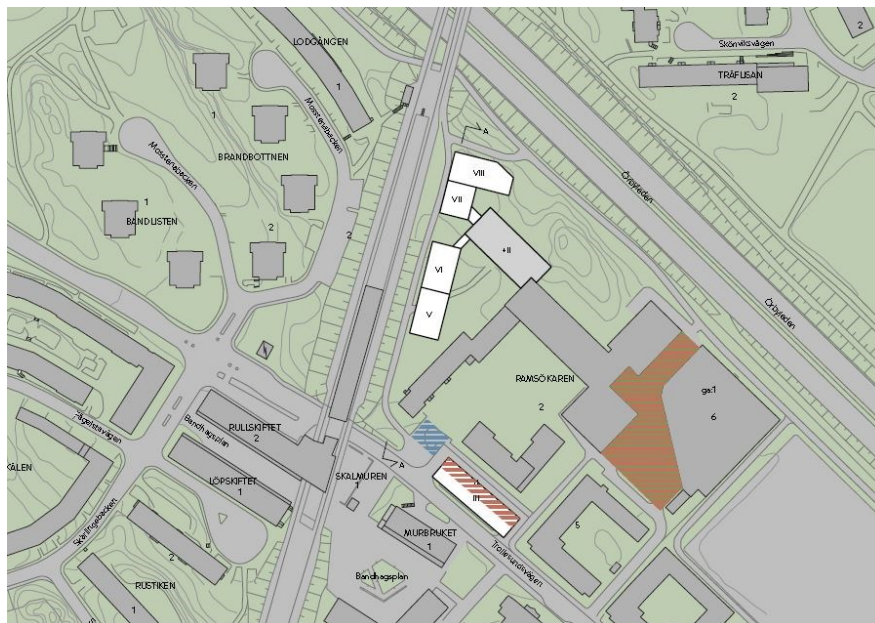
LODGÅNGEN
1
Skönviksvägen
TRÄFLISAN
2
2
1
BRANDBOTTNEN
Mosstensbacken
Mossensbacken
A
VIII
VII
Örbyleden
1
BANDLISTEN
2
2
+II
VI
V
Örbyleden
RAMSÖKAREN
2
ga:1
6
Ängelsbyvägen
RULLSKIFTET
2
Bandhagsplan
SKALMUREN
A
KÄLEN
LÖPSKIFTET
1
III
5
Skällingebacken
MURBRUKET
1
Trollesundsvägen
2
Bandhagsplan
RUSTIKEN
1